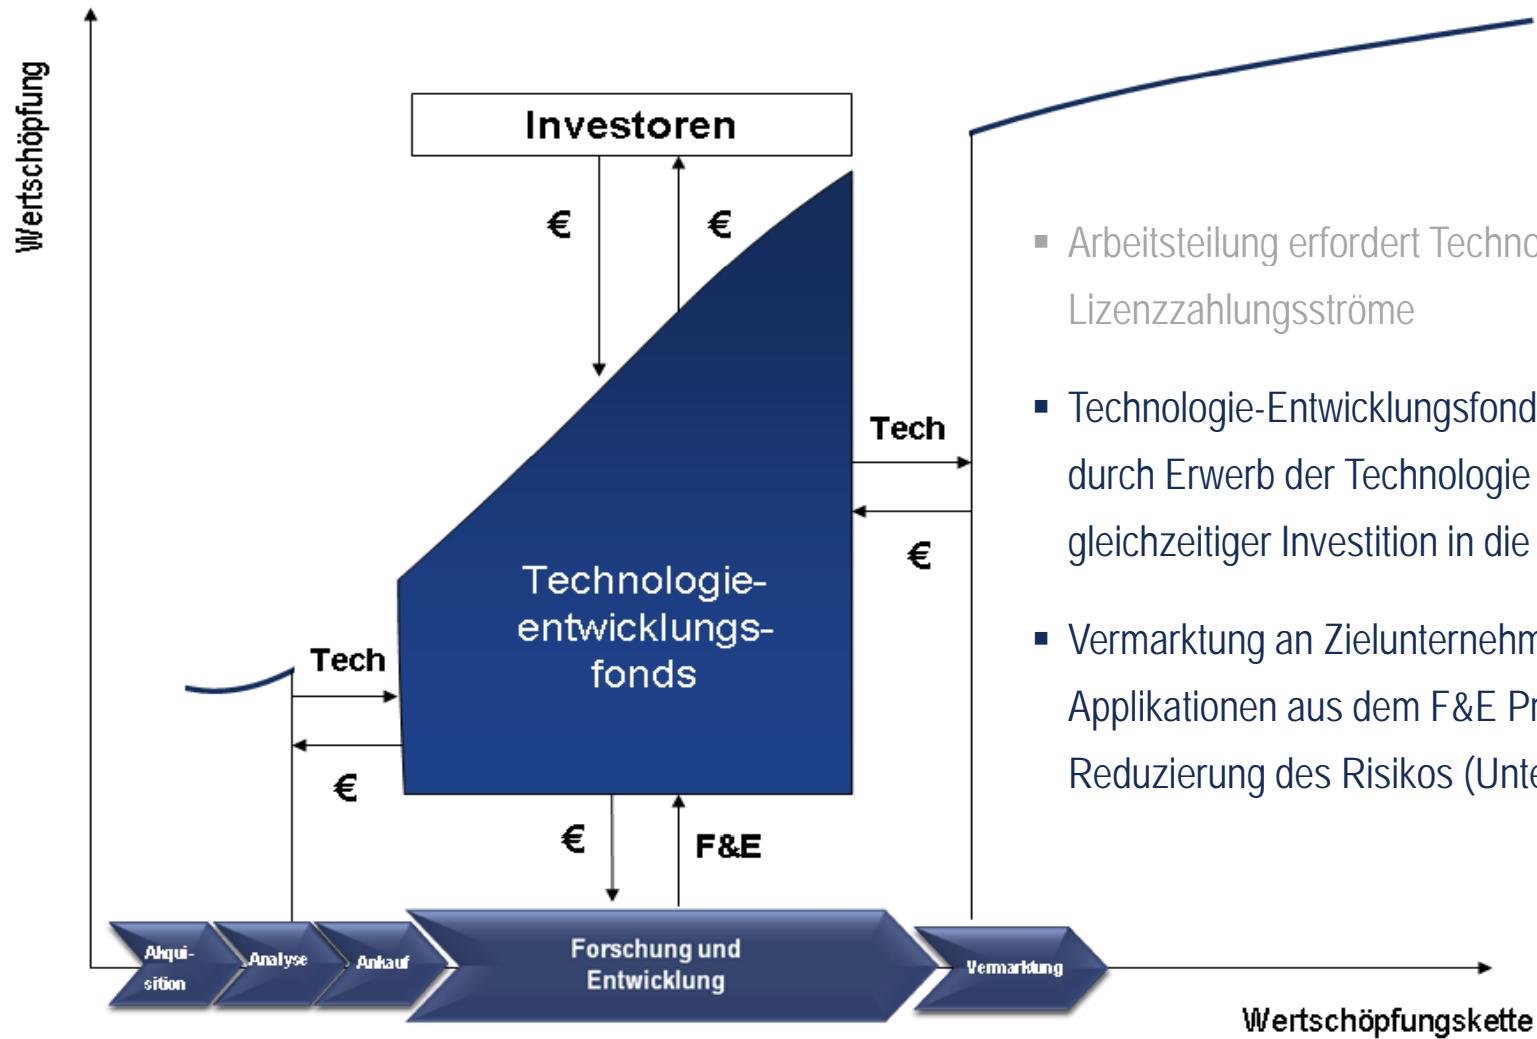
Wertschöpfung

Investoren

€

€

Technologie-entwicklungs-fonds

Tech

€

Tech

€

€

F&E

Akqui-sition

Analyse

Ankauf

Forschung und Entwicklung

Vermarktung

Wertschöpfungskette

▪ Arbeitsteilung erfordert Techno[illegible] Lizenzzahlungsströme

▪ Technologie-Entwicklungsfond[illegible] durch Erwerb der Technologie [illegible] gleichzeitiger Investition in die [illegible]

▪ Vermarktung an Zielunternehm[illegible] Applikationen aus dem F&E Pr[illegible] Reduzierung des Risikos (Unte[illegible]